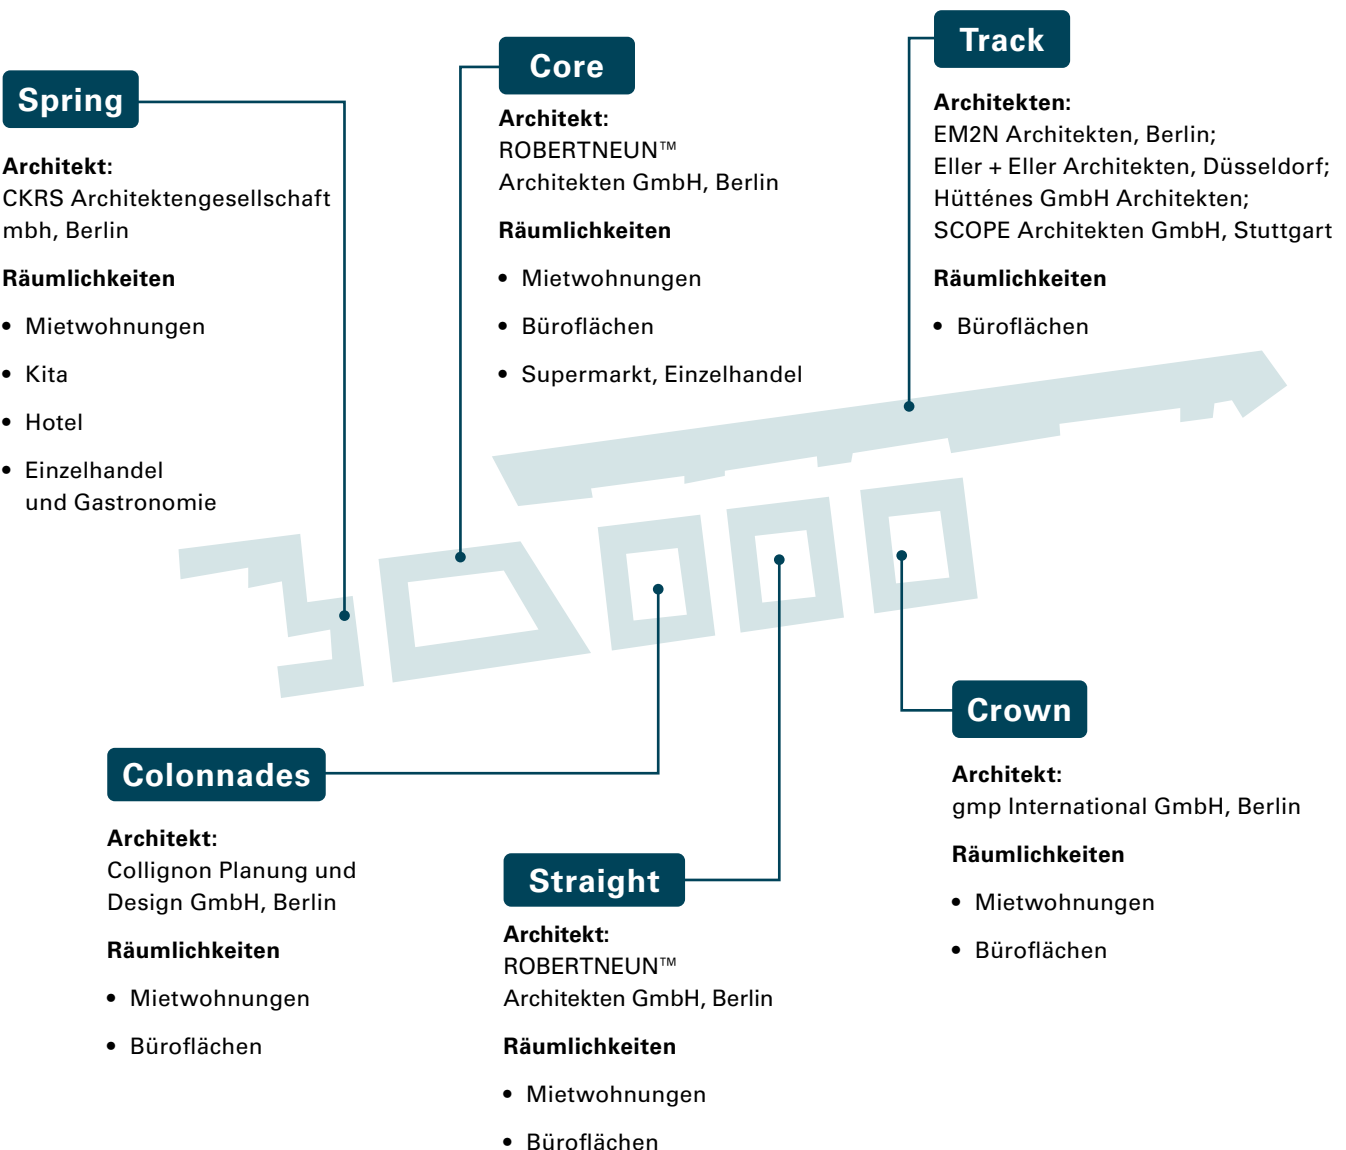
Spring

Architekt:
CKRS Architektengesellschaft mbh, Berlin

Räumlichkeiten

• Mietwohnungen
• Kita
• Hotel
• Einzelhandel und Gastronomie

Core

Architekt:
ROBERTNEUN™ Architekten GmbH, Berlin

Räumlichkeiten

• Mietwohnungen
• Büroflächen
• Supermarkt, Einzelhandel

Track

Architekten:
EM2N Architekten, Berlin;
Eller + Eller Architekten, Düsseldorf;
Hüttenes GmbH Architekten;
SCOPE Architekten GmbH, Stuttgart

Räumlichkeiten

• Büroflächen

Colonnades

Architekt:
Collignon Planung und Design GmbH, Berlin

Räumlichkeiten

• Mietwohnungen
• Büroflächen

Straight

Architekt:
ROBERTNEUN™ Architekten GmbH, Berlin

Räumlichkeiten

• Mietwohnungen
• Büroflächen

Crown

Architekt:
gmp International GmbH, Berlin

Räumlichkeiten

• Mietwohnungen
• Büroflächen